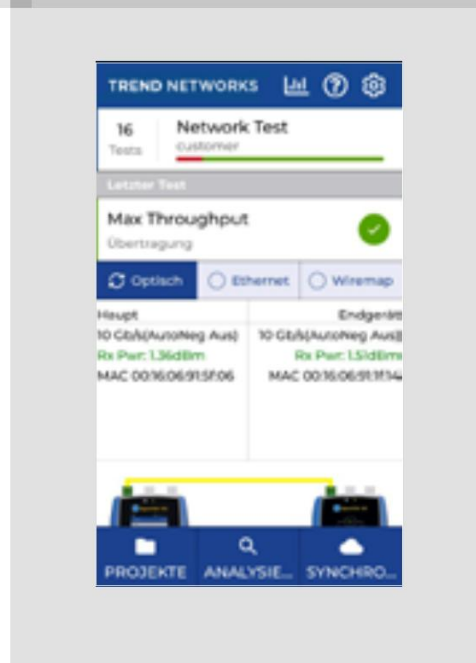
TREND NETWORKS

16
Tests

Network Test
customer

Letzter Test

Max Throughput
Übertragung

Optisch
Ethernet
Wiremap

Haupt
10 Gb/s(AutoNeg Aus)
Rx Pwr: 1.36dBm
MAC 00:16:06:91:5F:06

Endgerät
10 Gb/s(AutoNeg Aus)
Rx Pwr: 1.51dBm
MAC 00:16:06:91:1F:14

PROJEKTE
ANALYSIE...
SYNCHRO...